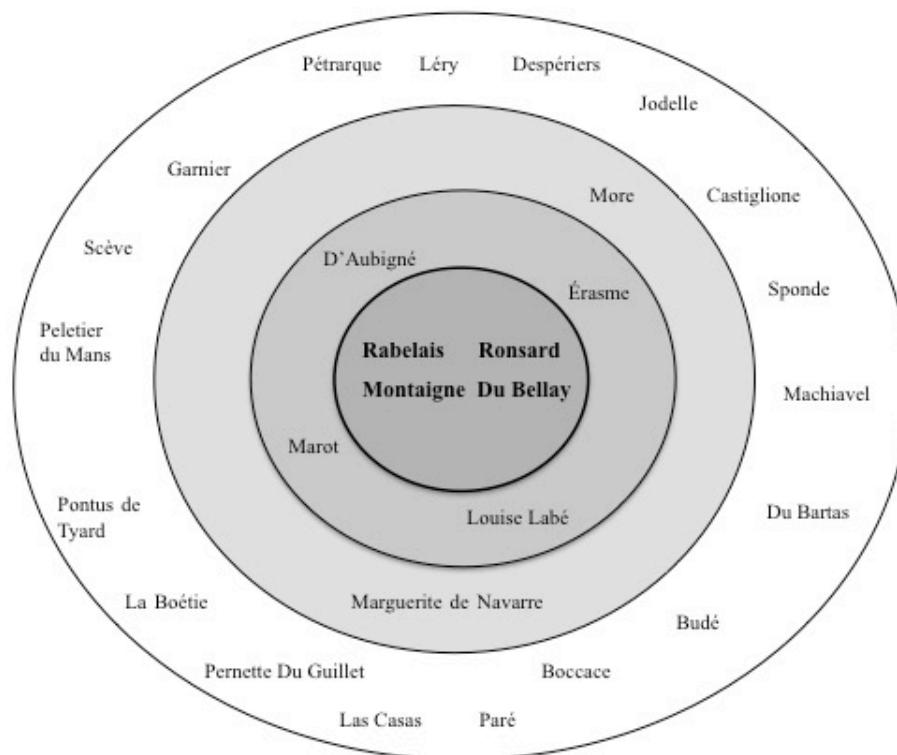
Pétrarque Léry Despériers

Jodelle

Garnier

More

Castiglione

Scève

D'Aubigné

Érasme

Sponde

Peletier du Mans

**Rabelais** **Ronsard**

**Montaigne** **Du Bellay**

Machiavel

Marot

Pontus de Tyard

Louise Labé

Du Bartas

La Boétie

Marguerite de Navarre

Budé

Pernette Du Guillet

Boccace

Las Casas Paré